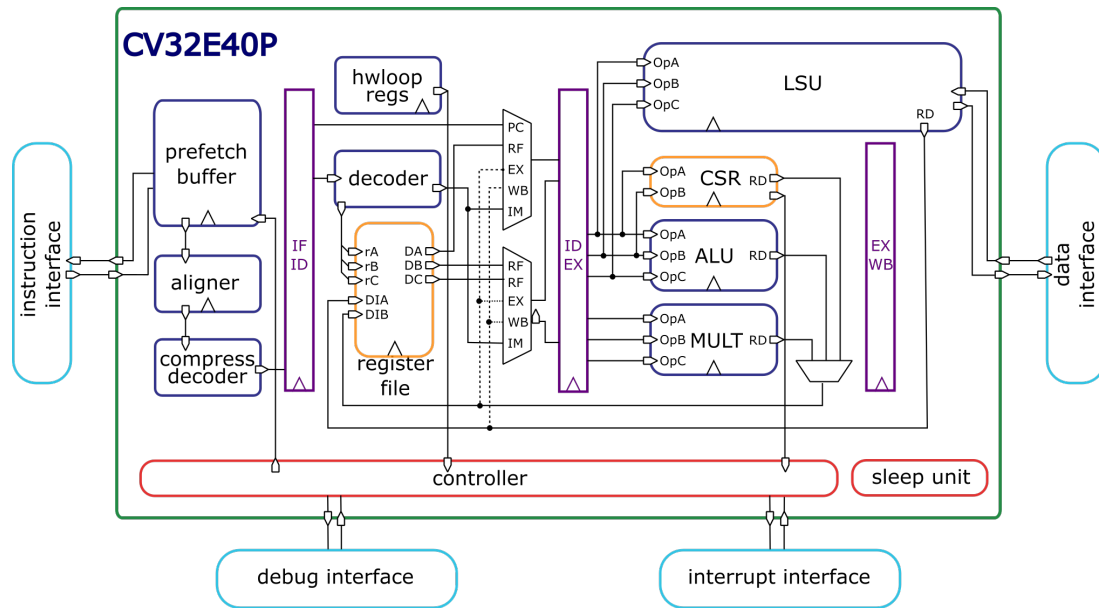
CV32E40P

instruction interface

prefetch buffer

aligner

compress decoder

IF ID

hwloop regs

decoder

rA
rB
rC
DIA
DIB

DA
DB
DC

register file

PC
RF
EX
WB
IM

RF
RF
EX
WB
IM

ID EX

OpA
OpB
OpC
LSU
RD

OpA
OpB
CSR
RD

OpA
OpB
OpC
ALU
RD

OpA
OpB
OpC
MULT
RD

EX WB

data interface

controller

sleep unit

debug interface

interrupt interface